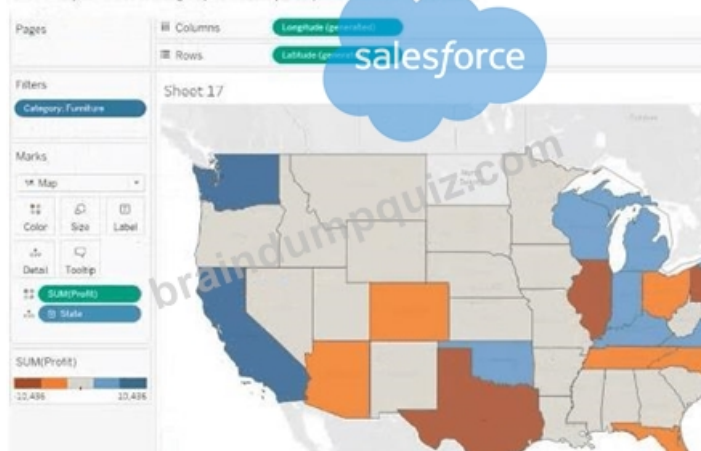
Pages

Columns
Longitude (generated)

Rows
Latitude (generated)

salesforce

Filters
Category: Furniture

Sheet 17

Marks
Map
Color
Size
Label
Detail
Tooltip
SUM(Profit)
State

SUM(Profit)
-10,436
10,436

braindumpquiz.com